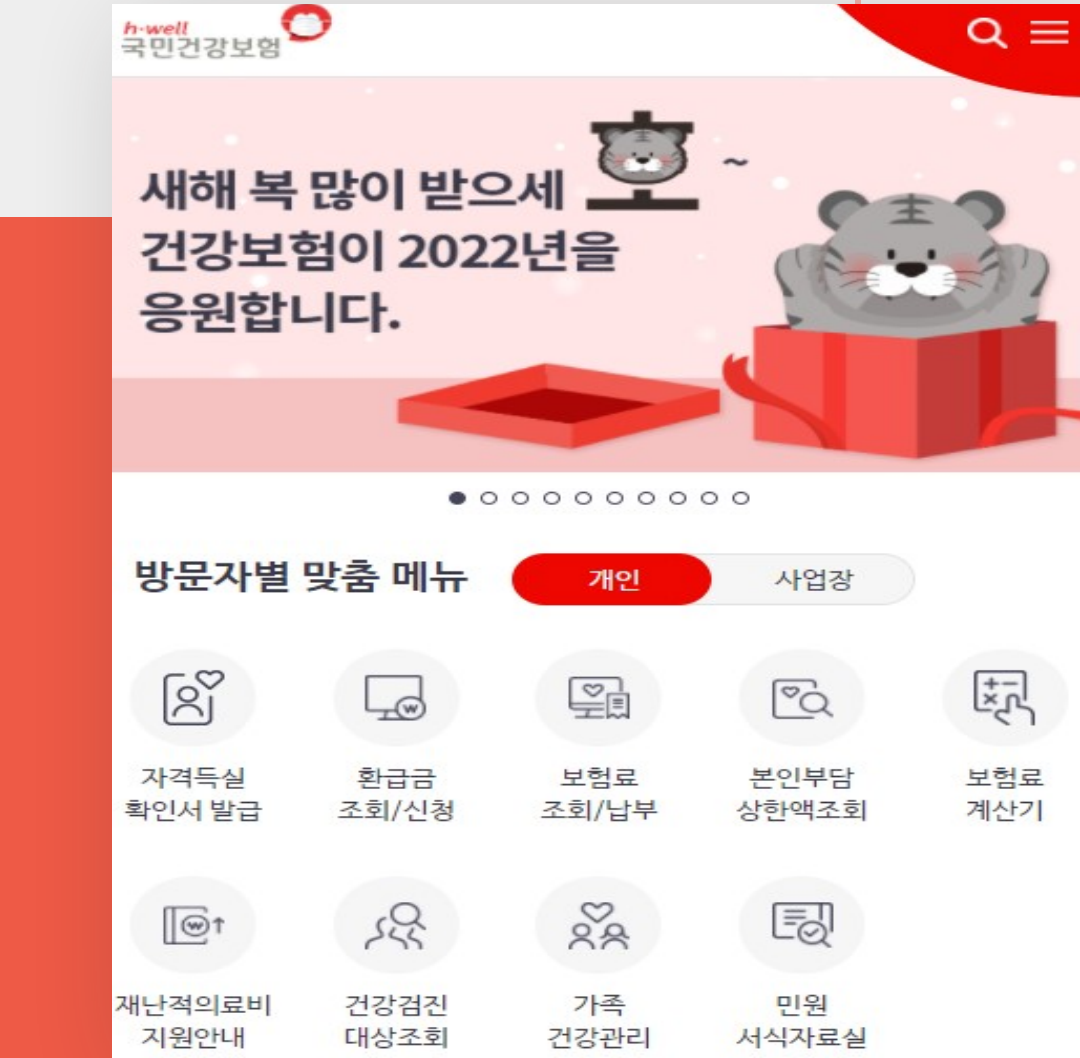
h·well
국민건강보험

새해 복 많이 받으세 호~
건강보험이 2022년을
응원합니다.

방문자별 맞춤 메뉴
개인
사업장

자격득실
확인서 발급

환급금
조회/신청

보험료
조회/납부

본인부담
상한액조회

보험료
계산기

재난적의료비
지원안내

건강검진
대상조회

가족
건강관리

민원
서식자료실